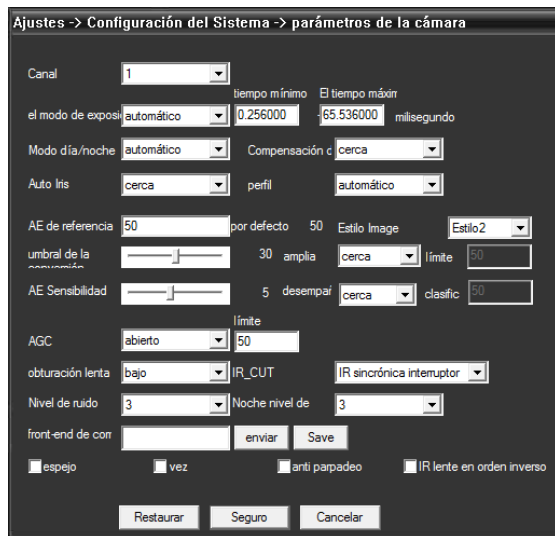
Ajustes -> Configuración del Sistema -> parámetros de la cámara

Canal 1

tiempo mínimo El tiempo máxim

el modo de exposi automático 0.256000 - 65.536000 milisegundo

Modo día/noche automático Compensación c cerca

Auto Iris cerca perfil automático

AE de referencia 50 por defecto 50 Estilo Image Estilo2

umbral de la conversión 30 amplia cerca límite 50

AE Sensibilidad 5 desempa cerca clasific 50

límite

AGC abierto 50

obturación lenta bajo IR_CUT IR sincrónica interruptor

Nivel de ruido 3 Noche nivel de 3

front-end de con enviar Save

espejo vez anti parpadeo IR lente en orden inverso

Restaurar Seguro Cancelar